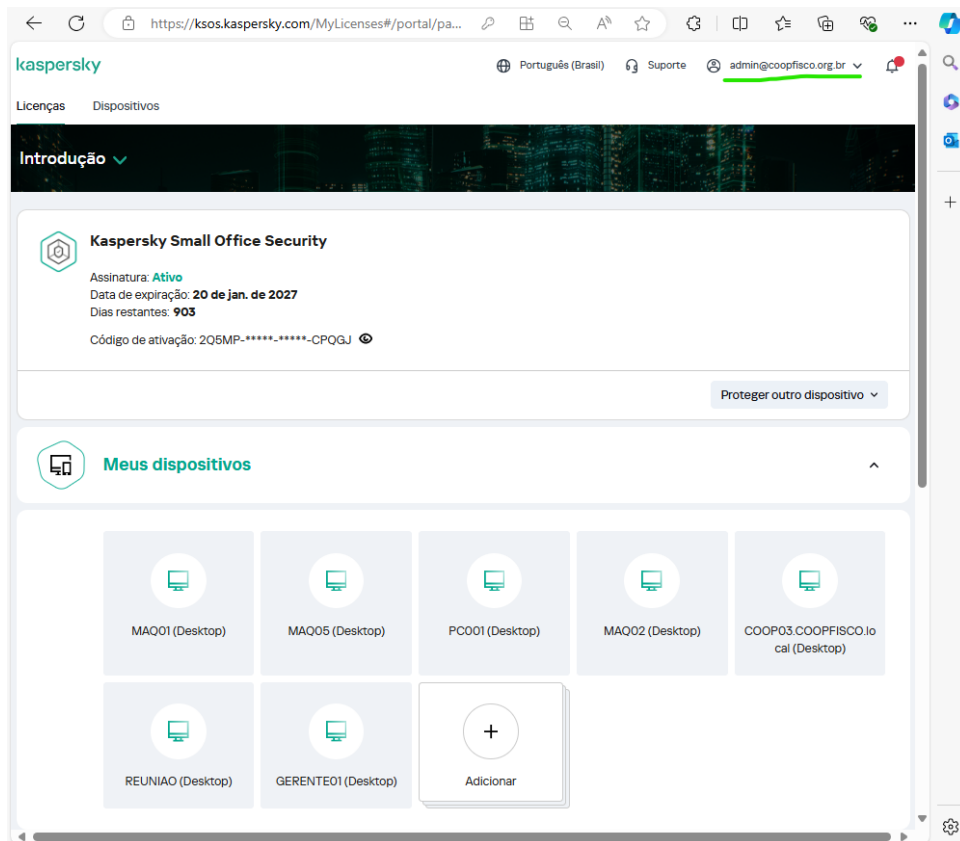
https://ksos.kaspersky.com/MyLicenses#/portal/pa...

kaspersky

Português (Brasil) Suporte admin@coopfisco.org.br

Licenças Dispositivos

Introdução

Kaspersky Small Office Security

Assinatura: Ativo
Data de expiração: 20 de jan. de 2027
Dias restantes: 903

Código de ativação: 2Q5MP-*****-*****-CPQGJ

Proteger outro dispositivo

Meus dispositivos

MAQ01 (Desktop)

MAQ05 (Desktop)

PC001 (Desktop)

MAQ02 (Desktop)

COOP03.COOPFISCO.local (Desktop)

REUNIAO (Desktop)

GERENTE01 (Desktop)

Adicionar